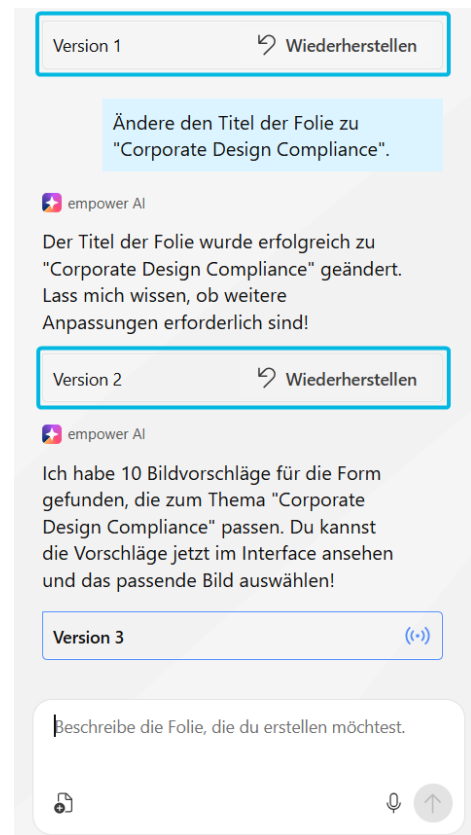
Version 1 Wiederherstellen

Ändere den Titel der Folie zu "Corporate Design Compliance".

empower AI

Der Titel der Folie wurde erfolgreich zu "Corporate Design Compliance" geändert. Lass mich wissen, ob weitere Anpassungen erforderlich sind!

Version 2 Wiederherstellen

empower AI

Ich habe 10 Bildvorschläge für die Form gefunden, die zum Thema "Corporate Design Compliance" passen. Du kannst die Vorschläge jetzt im Interface ansehen und das passende Bild auswählen!

Version 3

Beschreibe die Folie, die du erstellen möchtest.